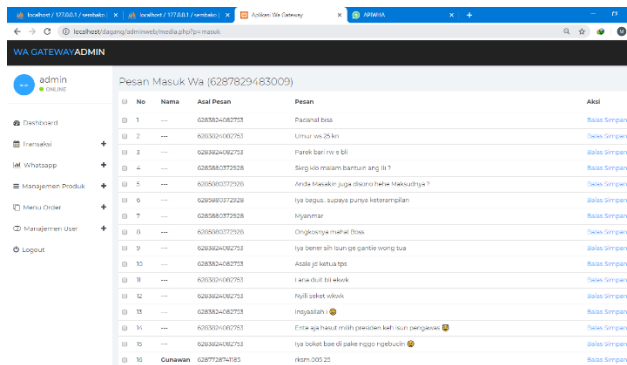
localhost / 127.0.0.1 / rembako | × localhost / 127.0.0.1 / rembako | × Aplikasi Wa Gateway × ARMIHA × +

localhost/dagang/adminweb/media.php?p=masuk

WA GATEWAYADMIN

admin
● ONLINE

Dashboard
Transaksi +
Whatsapp +
Manajemen Produk +
Menu Order +
Manajemen User +
Logout

Pesan Masuk Wa (6287829483009)

| | No | Nama | Asal Pesan | Pesan | Aksi |
|---|---|---|---|---|---|
| | 1 | --- | 6283824082753 | Paדamal bisa | Balas Simpan |
| | 2 | --- | 6283824082753 | Umur ws 25 kn | Balas Simpan |
| | 3 | --- | 6283824082753 | Parek bari rw e bli | Balas Simpan |
| | 4 | --- | 6285860372928 | Sarg kio malam bantuin ang iti ? | Balas Simpan |
| | 5 | --- | 6285860372928 | Anda Masakin juga disono hehe Maksudnya ? | Balas Simpan |
| | 6 | --- | 6285860372928 | Iya begus, supaya punya keterampilan | Balas Simpan |
| | 7 | --- | 6285860372928 | Myanmar | Balas Simpan |
| | 8 | --- | 6283824082753 | Ongkosnya mahal Bow | Balas Simpan |
| | 9 | --- | 6283824082753 | Iya bener sih laun ge gantle wong tua | Balas Simpan |
| | 10 | --- | 6283824082753 | Asale jd ketua tps | Balas Simpan |
| | 11 | --- | 6283824082753 | Lana duit bli ekwk | Balas Simpan |
| | 12 | --- | 6283824082753 | Nylli seket wkwk | Balas Simpan |
| | 13 | --- | 6283824082753 | Insyallah | Balas Simpan |
| | 14 | --- | 6283824082753 | Ente aja heeut milih presiden keh laun pengaeses | Balas Simpan |
| | 15 | --- | 6283824082753 | Iya boket bae di pake nggo ngebucin | Balas Simpan |
| | 16 | Gunawan | 6287728741183 | nksm.005.23 | Balas Simpan |